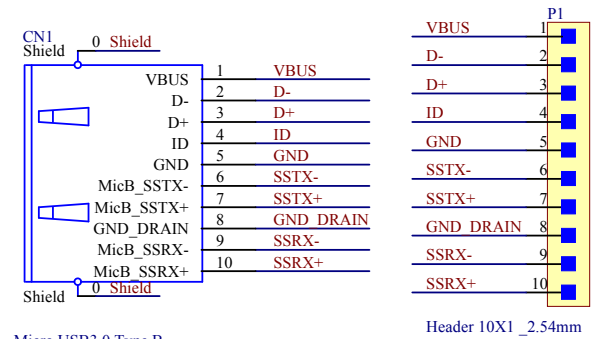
CN1
Shield
0 Shield

VBUS
D-
D+
ID
GND
MicB_SSTX-
MicB_SSTX+
GND_DRAIN
MicB_SSRX-
MicB_SSRX+

1 VBUS
2 D-
3 D+
4 ID
5 GND
6 SSTX-
7 SSTX+
8 GND_DRAIN
9 SSRX-
10 SSRX+

Shield
0 Shield

Micro USB3.0 Type B

P1
VBUS 1
D- 2
D+ 3
ID 4
GND 5
SSTX- 6
SSTX+ 7
GND_DRAIN 8
SSRX- 9
SSRX+ 10

Header 10X1 _2.54mm